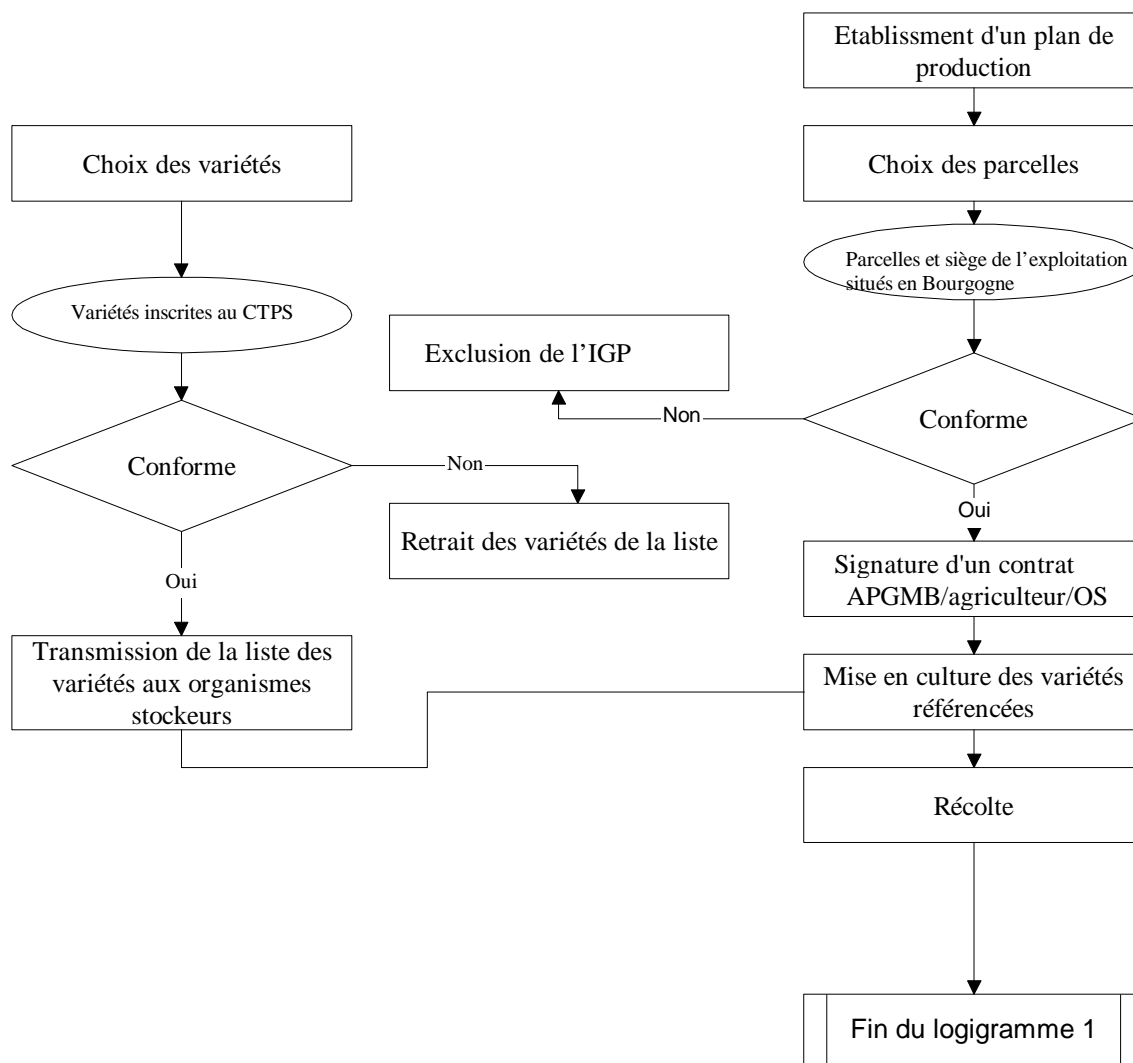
Etablissment d'un plan de production

Choix des variétés

Choix des parcelles

Parcelles et siège de l'exploitation situés en Bourgogne

Variétés inscrites au CTPS

Exclusion de l'IGP

Non

Conforme

Conforme

Non

Oui

Retrait des variétés de la liste

Signature d'un contrat APGMB/agriculteur/OS

Oui

Transmission de la liste des variétés aux organismes stockeurs

Mise en culture des variétés référencées

Récolte

Fin du logigramme 1